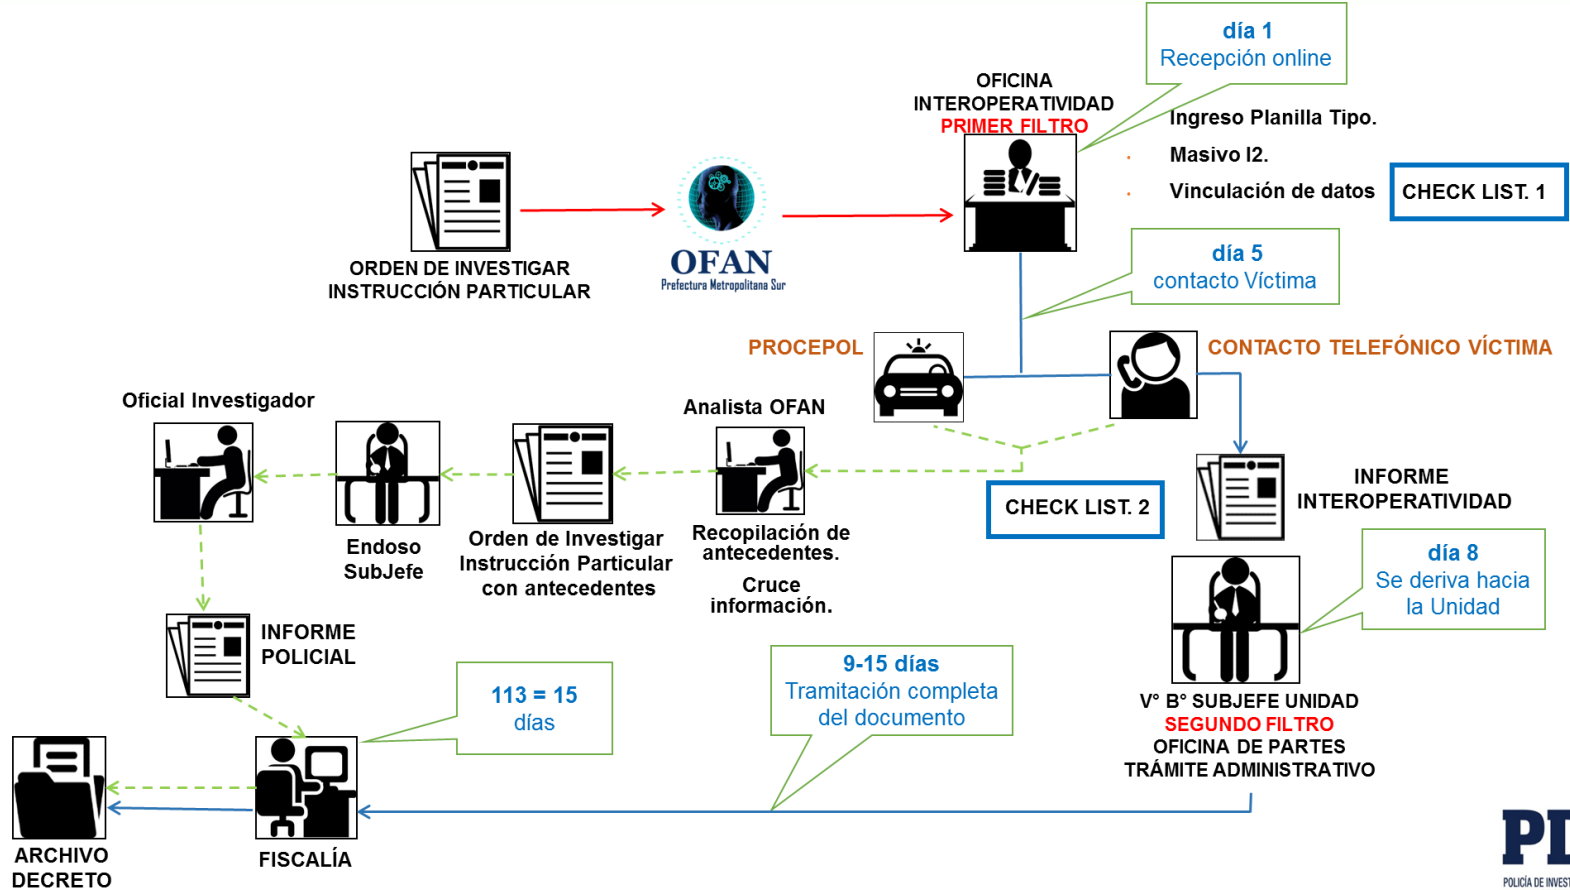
día 1
Recepción online

OFICINA
INTEROPERATIVIDAD
PRIMER FILTRO

Ingreso Planilla Tipo.
Masivo I2.
Vinculación de datos

CHECK LIST. 1

ORDEN DE INVESTIGAR
INSTRUCCIÓN PARTICULAR

OFAN
Prefectura Metropolitana Sur

día 5
contacto Víctima

PROCEPOL

CONTACTO TELEFÓNICO VÍCTIMA

Oficial Investigador

Analista OFAN

Endoso
SubJefe

Orden de Investigar
Instrucción Particular
con antecedentes

Recopilación de
antecedentes.

Cruce
información.

CHECK LIST. 2

INFORME
INTEROPERATIVIDAD

día 8
Se deriva hacia
la Unidad

INFORME
POLICIAL

113 = 15
días

9-15 días
Tramitación completa
del documento

V° B° SUBJEFE UNIDAD
SEGUNDO FILTRO
OFICINA DE PARTES
TRÁMITE ADMINISTRATIVO

ARCHIVO
DECRETO

FISCALÍA

PDI
POLICÍA DE INVEST